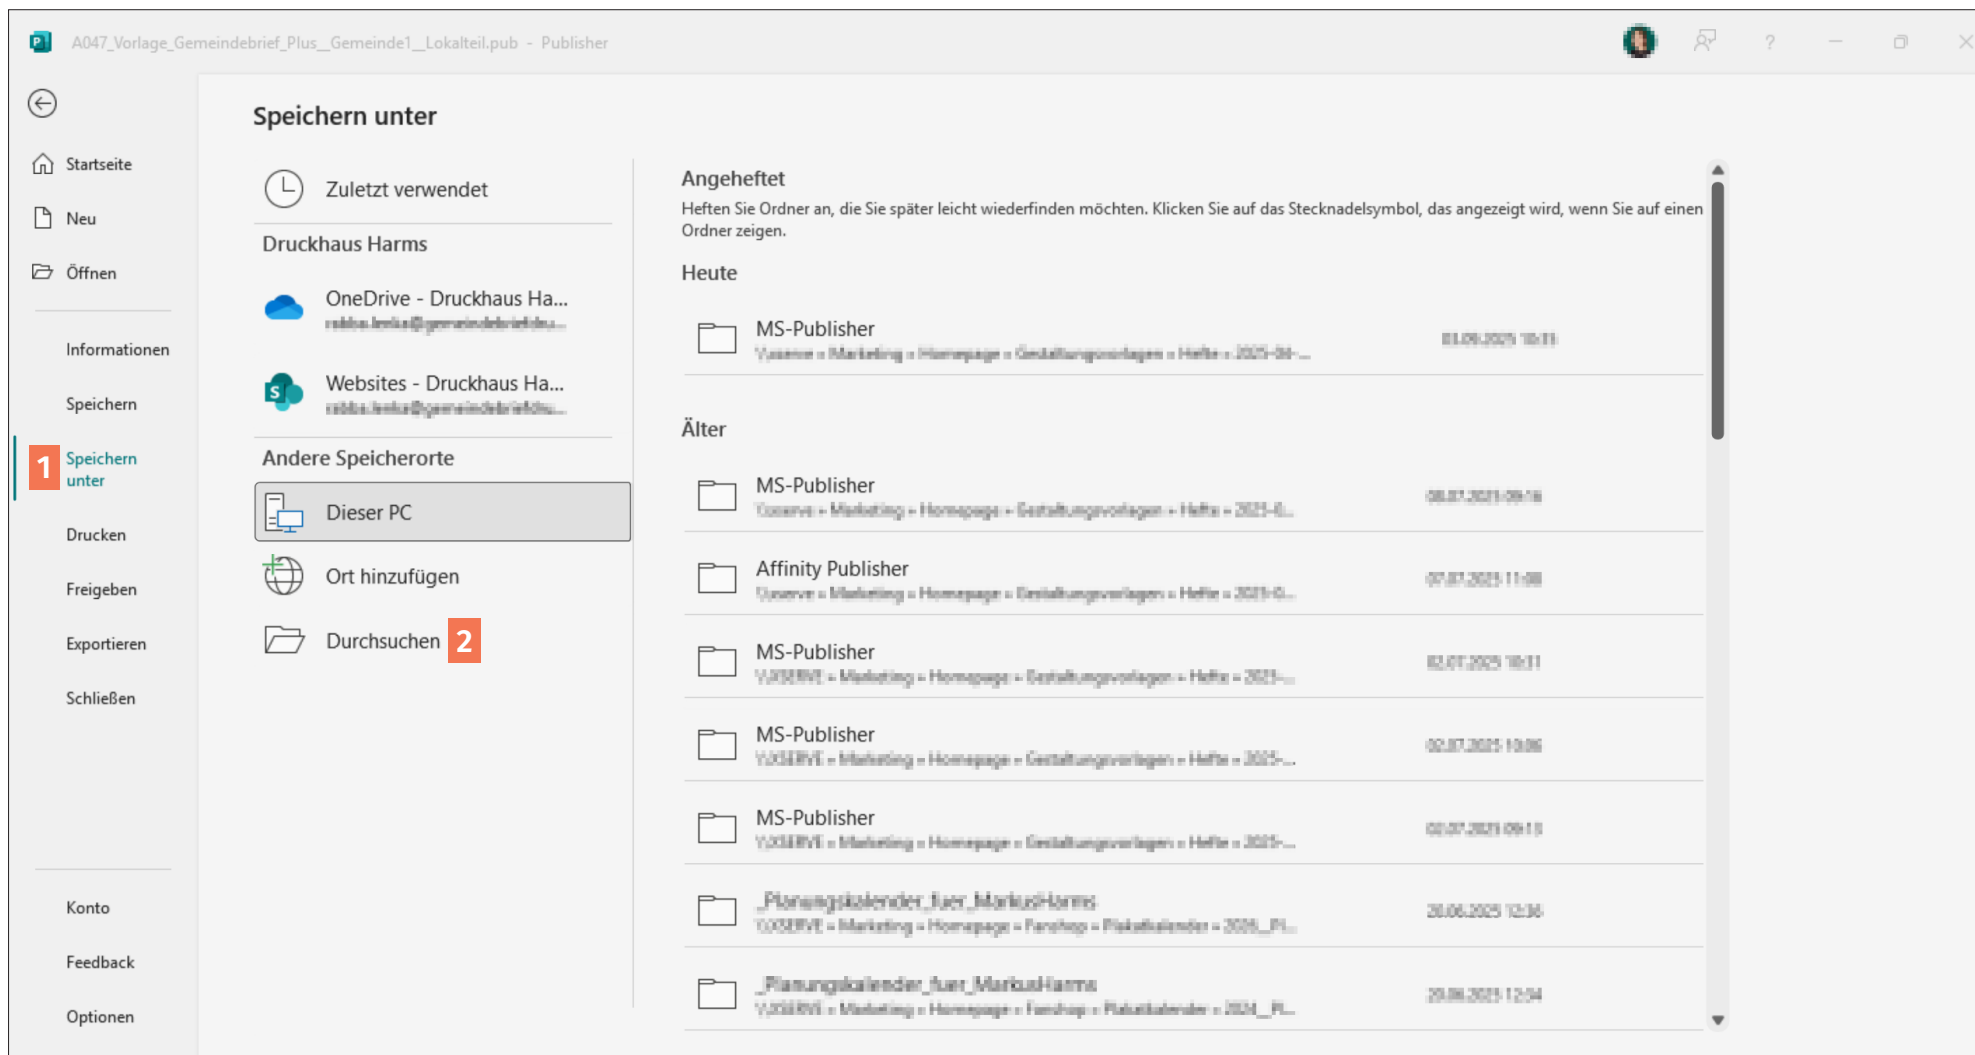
A047_Vorlage_Gemeindebrief_Plus__Gemeinde1__Lokalteil.pub - Publisher

Startseite

Neu

Öffnen

Informationen

Speichern

1 Speichern unter

Drucken

Freigeben

Exportieren

Schließen

Konto

Feedback

Optionen

Speichern unter

Zuletzt verwendet

Druckhaus Harms

OneDrive - Druckhaus Ha...
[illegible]

Websites - Druckhaus Ha...
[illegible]

Andere Speicherorte

Dieser PC

Ort hinzufügen

Durchsuchen 2

Angeheftet

Heften Sie Ordner an, die Sie später leicht wiederfinden möchten. Klicken Sie auf das Stecknadelsymbol, das angezeigt wird, wenn Sie auf einen Ordner zeigen.

Heute

MS-Publisher
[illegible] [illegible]

Älter

MS-Publisher
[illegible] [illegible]

Affinity Publisher
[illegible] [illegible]

MS-Publisher
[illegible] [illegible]

MS-Publisher
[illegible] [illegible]

MS-Publisher
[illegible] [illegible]

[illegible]
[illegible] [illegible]

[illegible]
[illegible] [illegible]